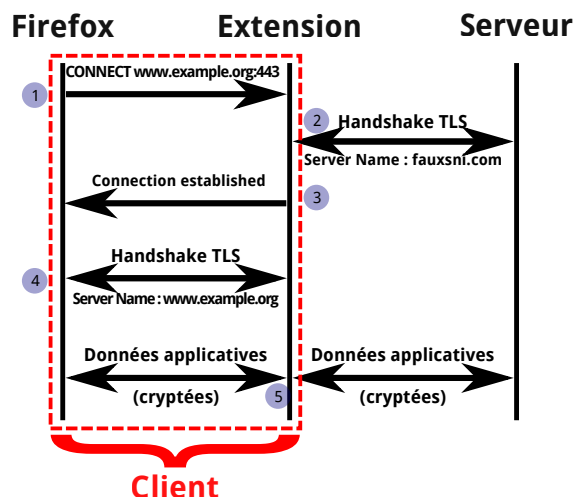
Firefox Extension Serveur

1 CONNECT www.example.org:443

2 Handshake TLS
Server Name : fauxsni.com

Connection established 3

4 Handshake TLS
Server Name : www.example.org

Données applicatives
(cryptées)

5

Données applicatives
(cryptées)

Client